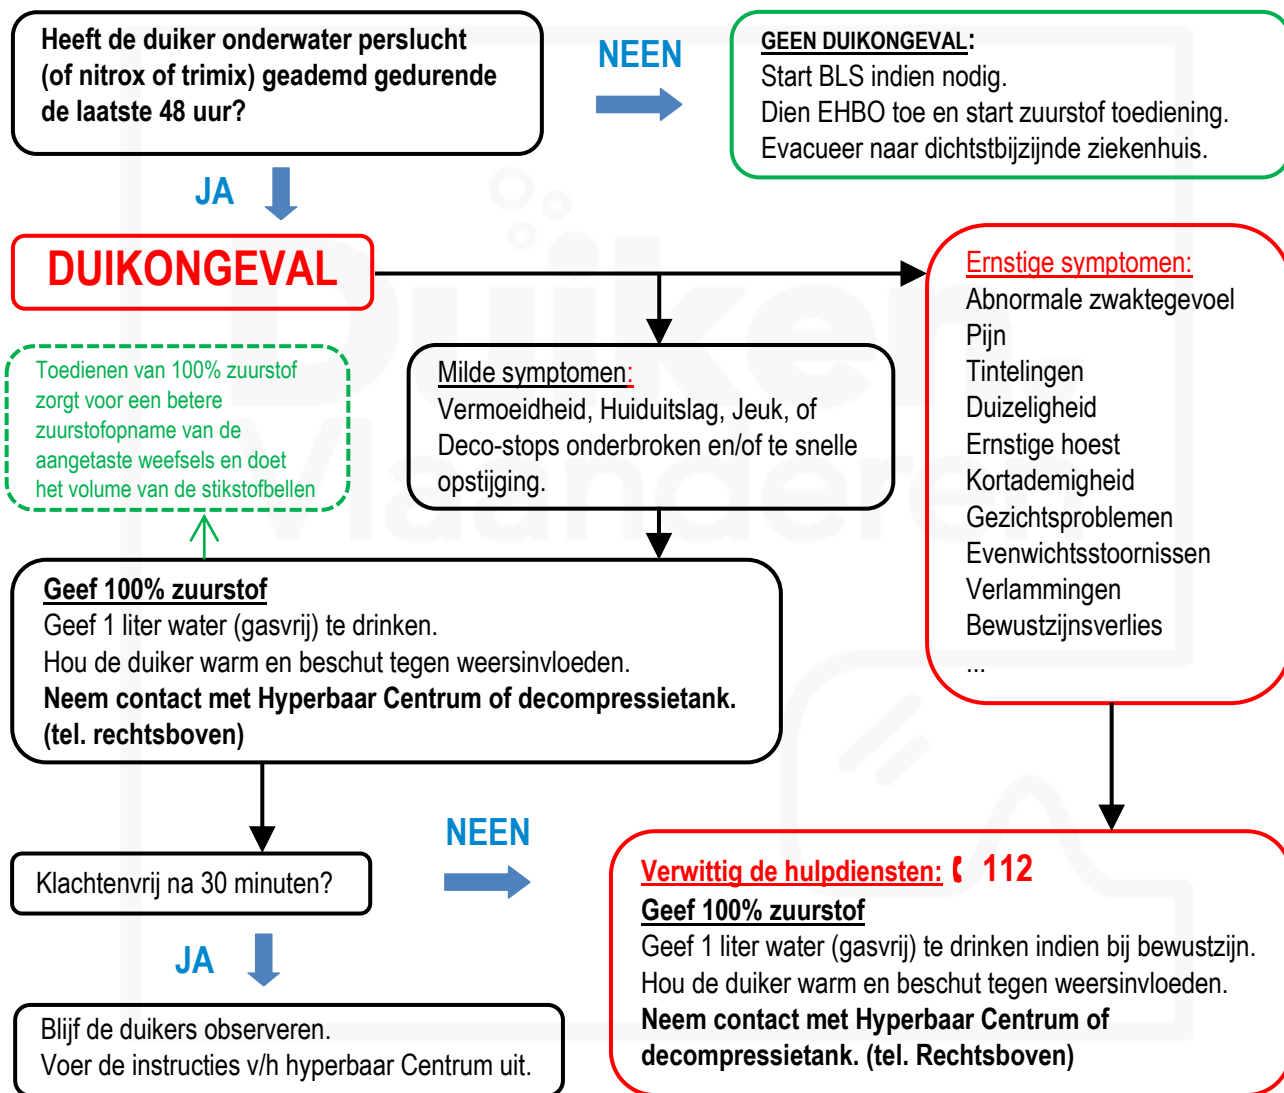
Heeft de duiker onderwater perslucht (of nitrox of trimix) geademd gedurende de laatste 48 uur?

NEEN

GEEN DUIKONGEVAL:
Start BLS indien nodig.
Dien EHBO toe en start zuurstof toediening.
Evacueer naar dichtstbijzijnde ziekenhuis.

JA

DUIKONGEVAL

Ernstige symptomen:
Abnormale zwaktegevoel
Pijn
Tintelingen
Duizeligheid
Ernstige hoest
Kortademigheid
Gezichtsproblemen
Evenwichtsstoornissen
Verlammingen
Bewustzijnsverlies
...

Toedienen van 100% zuurstof zorgt voor een betere zuurstofopname van de aangetaste weefsels en doet het volume van de stikstofbellen

Milde symptomen:
Vermoeidheid, Huiduitslag, Jeuk, of Deco-stops onderbroken en/of te snelle opstijging.

Geef 100% zuurstof
Geef 1 liter water (gasvrij) te drinken.
Hou de duiker warm en beschut tegen weersinvloeden.
Neem contact met Hyperbaar Centrum of decompressietank. (tel. rechtsboven)

NEEN

Klachtenvrij na 30 minuten?

JA

Blijf de duikers observeren.
Voer de instructies v/h hyperbaar Centrum uit.

Verwittig de hulpdiensten: 112
Geef 100% zuurstof
Geef 1 liter water (gasvrij) te drinken indien bij bewustzijn.
Hou de duiker warm en beschut tegen weersinvloeden.
Neem contact met Hyperbaar Centrum of decompressietank. (tel. Rechtsboven)